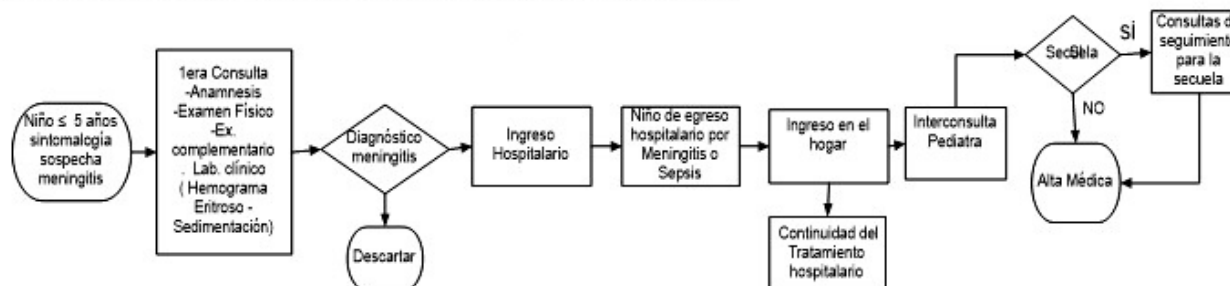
Niño ≤ 5 años sintomalogía sospecha meningitis

1era Consulta -Anamnesis -Examen Físico -Ex. complementario . Lab. clínico ( Hemograma Eritroso - Sedimentación)

Diagnóstico meningitis

Descartar

Ingreso Hospitalario

Niño de egreso hospitalario por Meningitis o Sepsis

Ingreso en el hogar

Continuidad del Tratamiento hospitalario

Interconsulta Pediatra

Secuela

SI

NO

Consultas de seguimiento para la secuela

Alta Médica